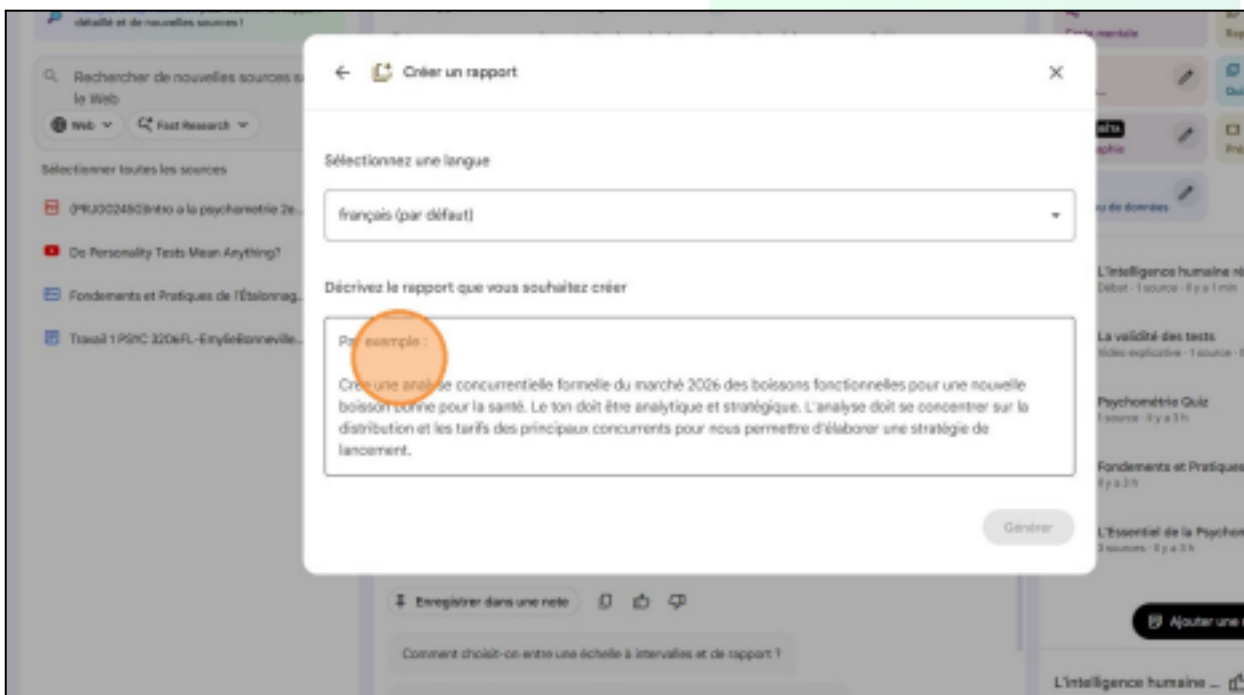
détaillé et de nouvelles sources !

Rechercher de nouvelles sources sur le Web

Web

Fast Research

Sélectionner toutes les sources

(PRJ0024)Intro à la psychométrie 2e...

Do Personality Tests Mean Anything?

Fondements et Pratiques de l'Étalonnag...

Travail 1 PSYC 3206...

Créer un rapport

Sélectionnez une langue

français (par défaut)

Décrivez le rapport que vous souhaitez créer

Par exemple :

Crée une analyse concurrentielle formelle du marché 2026 des boissons fonctionnelles pour une nouvelle boisson bonne pour la santé. Le ton doit être analytique et stratégique. L'analyse doit se concentrer sur la distribution et les tarifs des principaux concurrents pour nous permettre d'élaborer une stratégie de lancement.

Générer

Enregistrer dans une note

Comment choisit-on entre une échelle à intervalles et de rapport ?

Carte mentale

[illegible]

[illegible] de données

L'intelligence humaine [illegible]
Débat · 1 source · Il y a 1 min

La validité des tests
Vidéo explicative · 1 source · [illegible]

Psychométrie Quiz
1 source · Il y a 3 h

Fondements et Pratiques
Il y a 3 h

L'Essentiel de la Psychom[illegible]
3 sources · Il y a 3 h

Ajouter une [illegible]

L'intelligence humaine ...